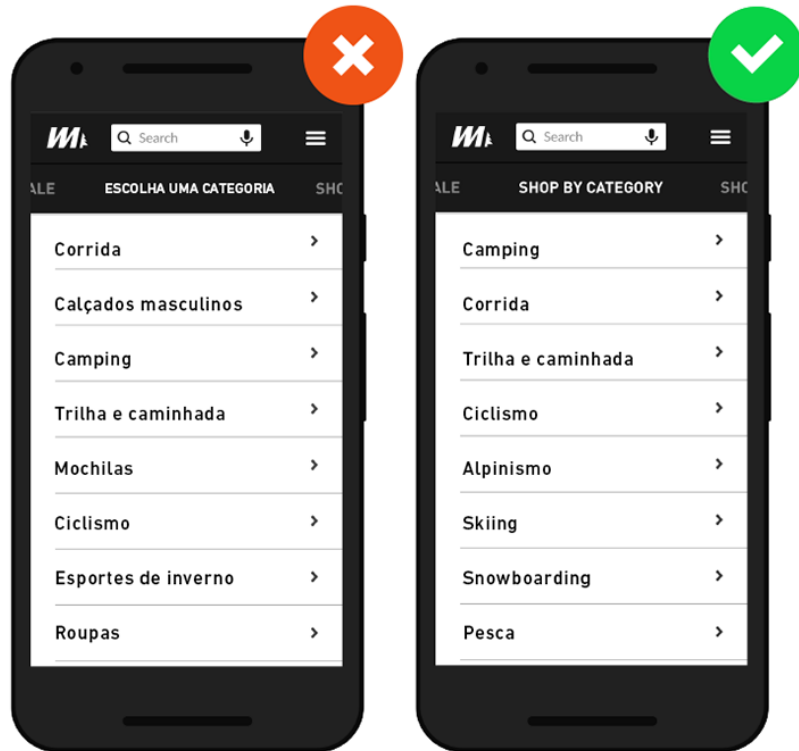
Search

ALE ESCOLHA UMA CATEGORIA SHO

Corrida
Calçados masculinos
Camping
Trilha e caminhada
Mochilas
Ciclismo
Esportes de inverno
Roupas

Search

ALE SHOP BY CATEGORY SHO

Camping
Corrida
Trilha e caminhada
Ciclismo
Alpinismo
Skiing
Snowboarding
Pesca